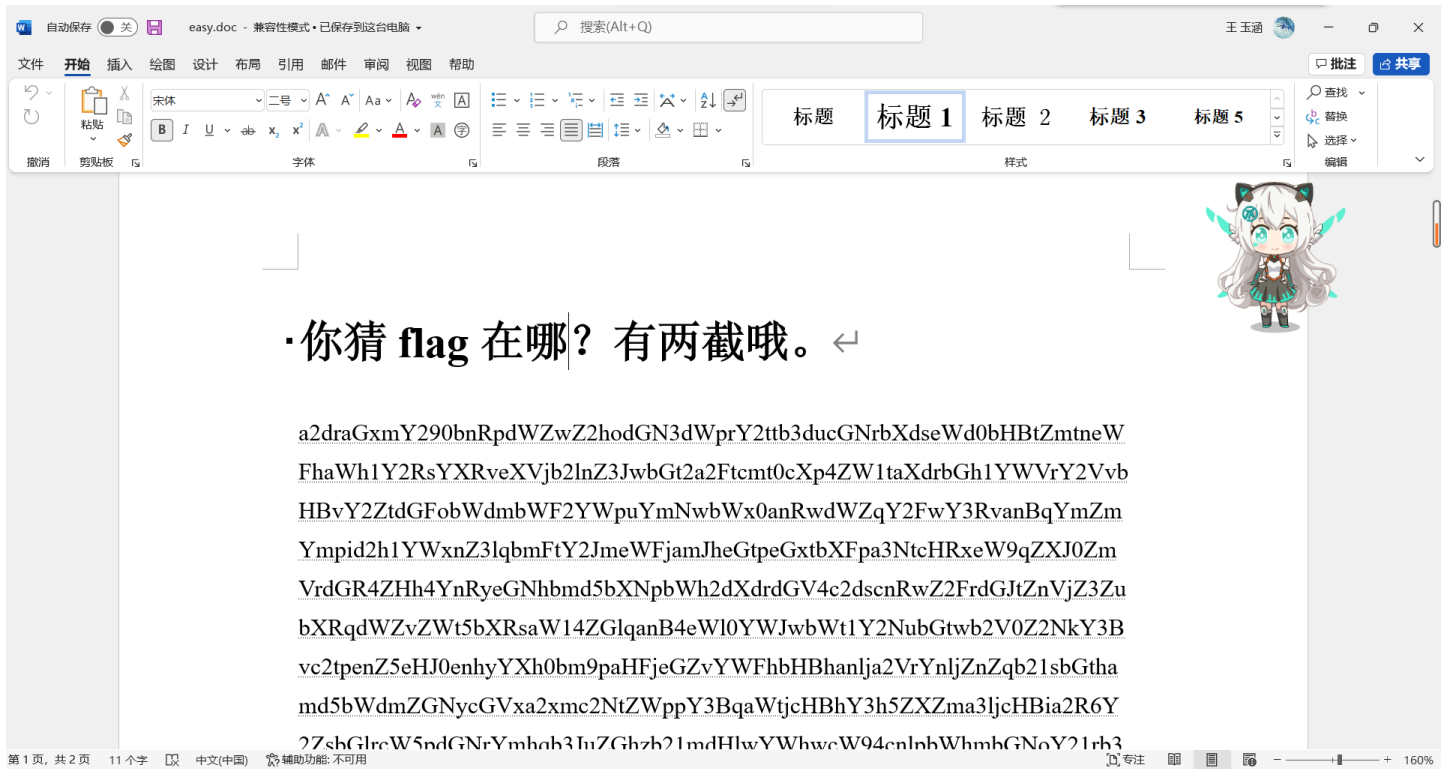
自动保存 关 easy.doc - 兼容性模式 • 已保存到这台电脑 搜索(Alt+Q) 王玉涵

文件 开始 插入 绘图 设计 布局 引用 邮件 审阅 视图 帮助 批注 共享

撤消 粘贴 剪贴板 宋体 二号 字体 段落 标题 标题 1 标题 2 标题 3 标题 5 样式 查找 替换 选择 编辑

你猜 flag 在哪？有两截哦。

a2draGxmY290bnRpdWZwZ2hodGN3dWprY2ttb3ducGNrbXdseWd0bHBtZmtneWFhaWh1Y2RsYXRveXVjb2lnZ3JwbGt2a2Ftcmt0cXp4ZW1taXdrbGh1YWVrY2VvbHBvY2ZtdGFobWdmbWF2YWpuYmNwbWx0anRwdWZqY2FwY3RvanBqYmZmYmpid2h1YWxnZ3lqbmFtY2JmeWFjamJheGtpeGxtbXFpa3NtcHRxeW9qZXJ0ZmVrdGR4ZHh4YnRyeGNhbmd5bXNpbWh2dXdrdGV4c2dscnRwZ2FrdGJtZnVjZ3ZubXRqdWZvZWt5bXRsaW14ZGlqanB4eWl0YWJwbWt1Y2NubGtwb2V0Z2NkY3Bvc2tpenZ5eHJ0enhyYXh0bm9paHFjeGZvYWFhbHBhanlja2VrYnljZnZqb21sbGthmd5bWdmZGNycGVxa2xmc2NtZWppY3BqaWtjcHBhY3h5ZXZma3ljcHBia2R6Y2ZsbGlrcW5pdGNrYmhqb3JuZGhzb21mdHlwYWhwcW94cnlpbWhmbGNoY21rb3

第 1 页，共 2 页 11 个字 中文(中国) 辅助功能: 不可用 专注 160%